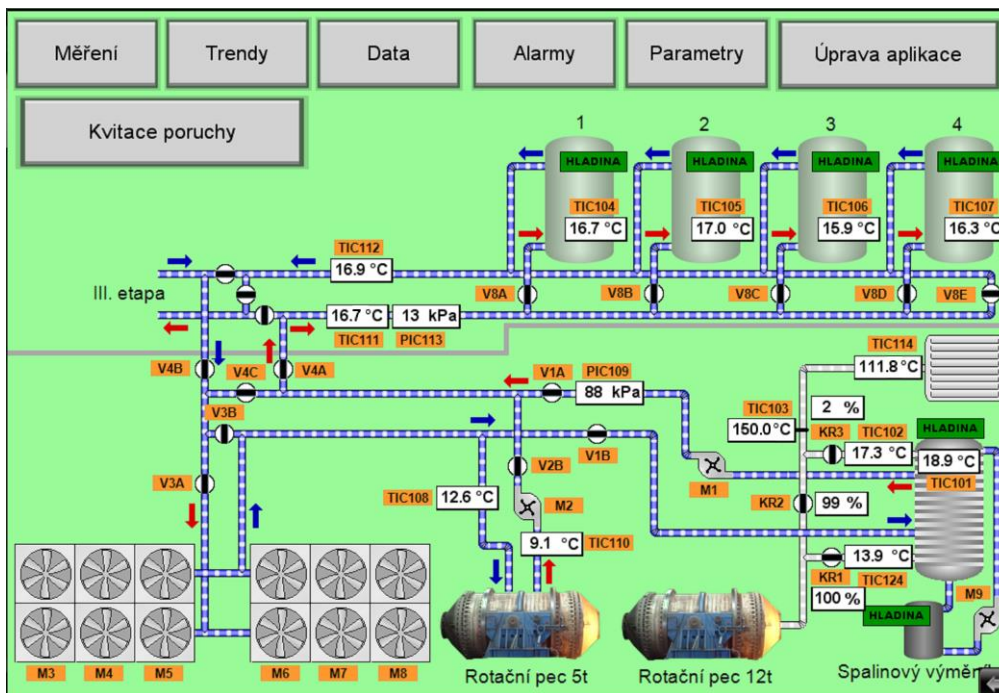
Měření
Trendy
Data
Alarmy
Parametry
Úprava aplikace
Kvitace poruchy

1
HLADINA
TIC104
16.7 °C
2
HLADINA
TIC105
17.0 °C
3
HLADINA
TIC106
15.9 °C
4
HLADINA
TIC107
16.3 °C

TIC112
16.9 °C
III. etapa
V8A
V8B
V8C
V8D
V8E
16.7 °C
13 kPa
TIC111
PIC113
TIC114
111.8 °C
V4B
V4C
V4A
V1A
PIC109
88 kPa
V3B
TIC103
150.0 °C
2 %
KR3
TIC102
17.3 °C
HLADINA
18.9 °C
TIC101
V1B
V2B
M1
V3A
TIC108
12.6 °C
M2
KR2
99 %
9.1 °C
TIC110
13.9 °C
KR1
TIC124
100 %
HLADINA
M9
M3
M4
M5
M6
M7
M8
Rotační pec 5t
Rotační pec 12t
Spalinový výměn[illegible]